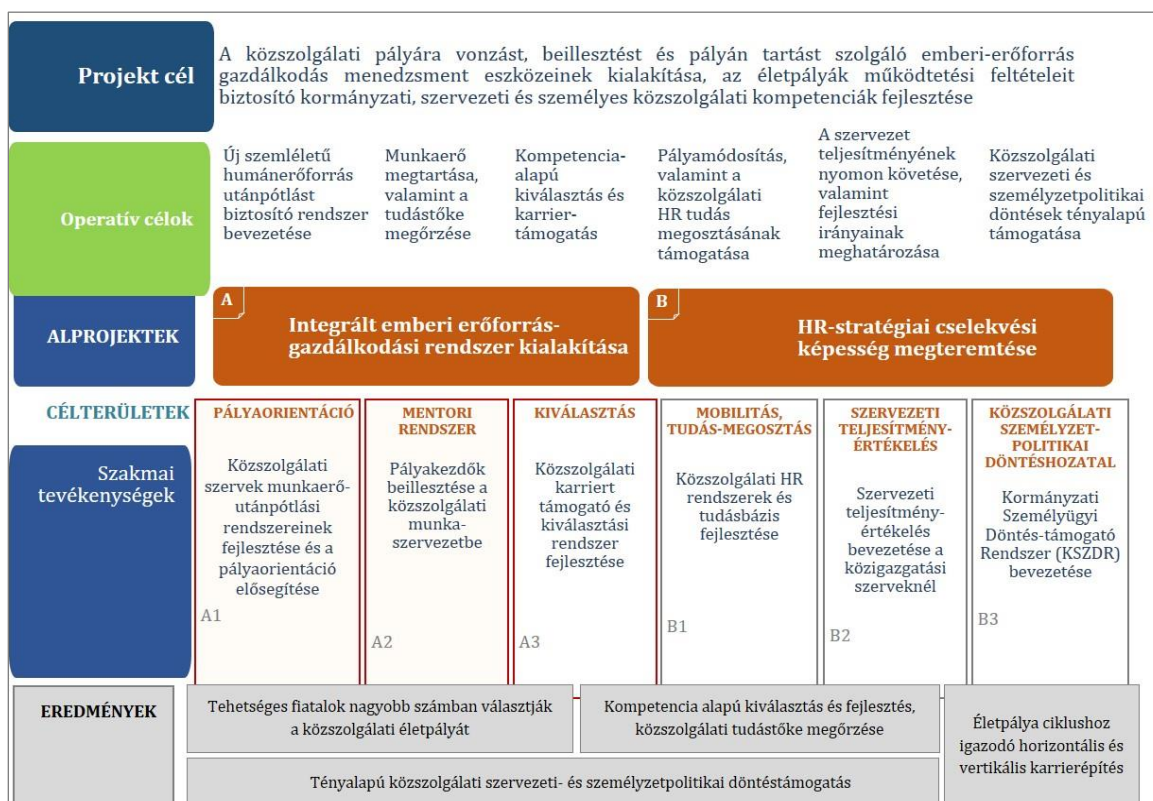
Projekt cél

A közszolgálati pályára vonzást, beillesztést és pályán tartást szolgáló emberi-erőforrás gazdálkodás menedzsment eszközeinek kialakítása, az életpályák működtetési feltételeit biztosító kormányzati, szervezeti és személyes közszolgálati kompetenciák fejlesztése

Operatív célok

Új szemléletű humánerőforrás utánpótlást biztosító rendszer bevezetése

Munkaerő megtartása, valamint a tudástőke megőrzése

Kompetencia-alapú kiválasztás és karrier-támogatás

Pályamódosítás, valamint a közszolgálati HR tudás megosztásának támogatása

A szervezet teljesítményének nyomon követése, valamint fejlesztési irányainak meghatározása

Közszolgálati szervezeti és személyzetpolitikai döntések tényalapú támogatása

ALPROJEKTEK

A
Integrált emberi erőforrás-gazdálkodási rendszer kialakítása

B
HR-stratégiai cselekvési képesség megteremtése

CÉLTERÜLETEK

Szakmai tevékenységek

PÁLYAORIENTÁCIÓ
Közszolgálati szervek munkaerő-utánpótlási rendszereinek fejlesztése és a pályaorientáció elősegítése
A1

MENTORI RENDSZER
Pályakezdők beillesztése a közszolgálati munka-szervezetbe
A2

KIVÁLASZTÁS
Közszolgálati karriert támogató és kiválasztási rendszer fejlesztése
A3

MOBILITÁS, TUDÁS-MEGOSZTÁS
Közszolgálati HR rendszerek és tudásbázis fejlesztése
B1

SZERVEZETI TELJESÍTMÉNY-ÉRTÉKELÉS
Szervezeti teljesítmény-értékelés bevezetése a közigazgatási szerveknél
B2

KÖZSZOLGÁLATI SZEMÉLYZET-POLITIKAI DÖNTÉSHOZATAL
Kormányzati Személyügyi Döntés-támogató Rendszer (KSZDR) bevezetése
B3

EREDMÉNYEK

Tehetséges fiatalok nagyobb számban választják a közszolgálati életpályát

Kompetencia alapú kiválasztás és fejlesztés, közszolgálati tudástőke megőrzése

Életpálya ciklushoz igazodó horizontális és vertikális karrierépítés

Tényalapú közszolgálati szervezeti- és személyzetpolitikai döntéstámogatás